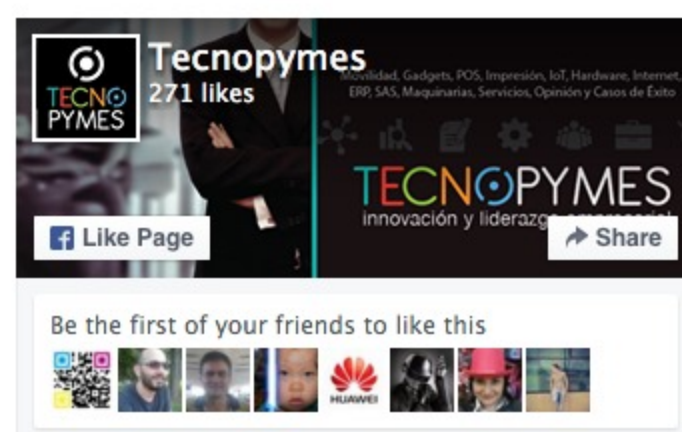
TECNOPYMES

Tecnopymes
271 likes

Movilidad, Gadgets, POS, Impresión, IoT, Hardware, Internet, ERP, SAS, Maquinarias, Servicios, Opinión y Casos de Éxito

TECNOPYMES
innovación y liderazgo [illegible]

Like Page

Share

Be the first of your friends to like this

HUAWEI